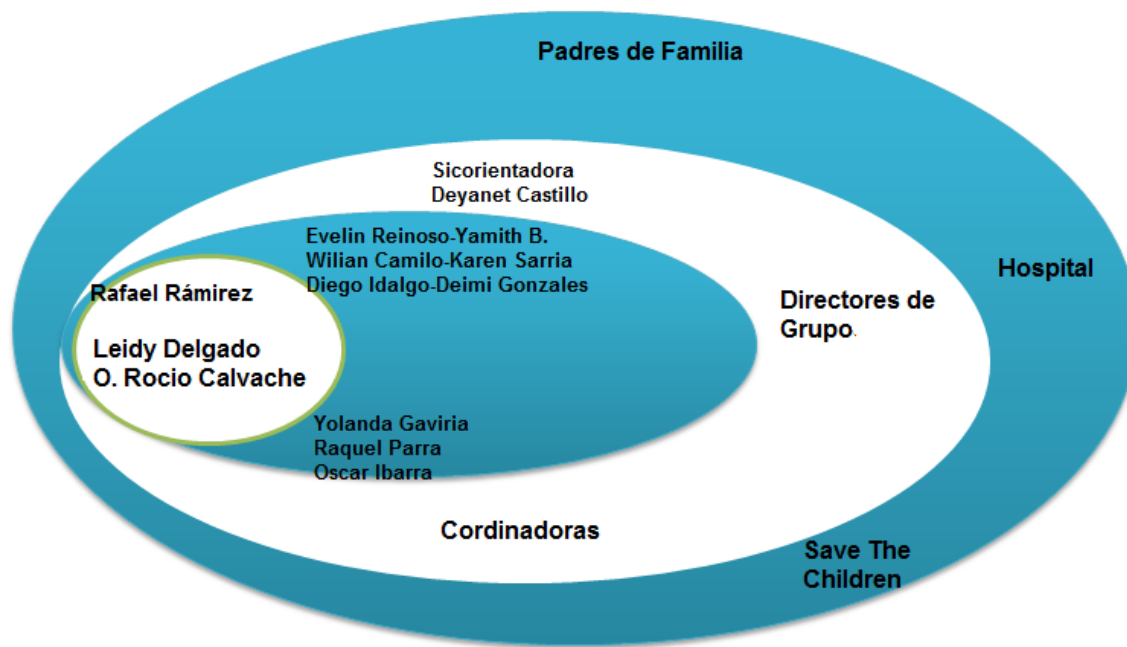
Padres de Familia

Sicorientadora
Deyanet Castillo

Evelin Reinoso-Yamith B.
Wilian Camilo-Karen Sarria
Diego Idalgo-Deimi Gonzales

Hospital

Rafael Rámirez

Leidy Delgado
O. Rocio Calvache

Directores de Grupo.

Yolanda Gaviria
Raquel Parra
Oscar Ibarra

Cordinadoras

Save The Children